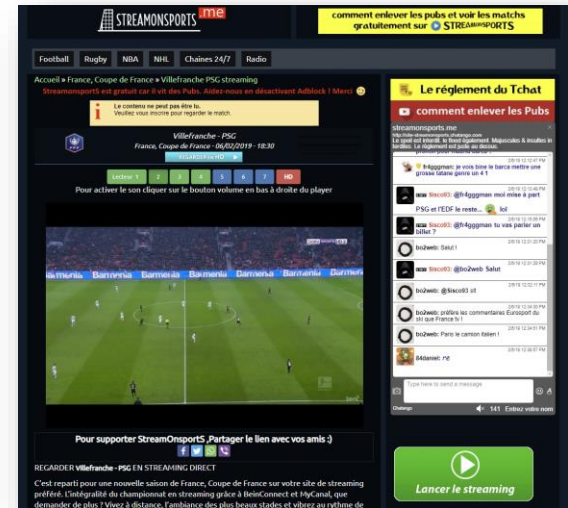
STREAMONSPORTS.me

comment enlever les pubs et voir les matchs gratuitement sur STREAMONSPORTS

Football | Rugby | NBA | NHL | Chaines 24/7 | Radio

Accueil » France, Coupe de France » Villefranche PSG streaming

StreamonsportS est gratuit car il vit des Pubs. Aidez-nous en désactivant Adblock ! Merci

Le contenu ne peut pas être lu. Veuillez vous inscrire pour regarder le match.

Villefranche - PSG
France, Coupe de France - 06/02/2019 - 18:30

REGARDER en HD

Lecteur 1 | 2 | 3 | 4 | 5 | 6 | 7 | HD

Pour activer le son cliquer sur le bouton volume en bas à droite du player

Pour supporter StreamOnsportS ,Partager le lien avec vos amis :)

REGARDER Villefranche - PSG EN STREAMING DIRECT

C'est reparti pour une nouvelle saison de France, Coupe de France sur votre site de streaming préféré. L'intégralité du championnat en streaming grâce à BeinConnect et MyCanal, que demander de plus ? Vivez à distance, l'ambiance des plus beaux stades et vibrez au rythme de

Le réglement du Tchat

comment enlever les Pubs

streamonsports.me
http://site-streamonsports.chatango.com
Le spoil est interdit. le flood également. Majuscules & insultes interdites. Le règlement est posté au dessus.

fr4gggman: je vois bine le barca mettre une grosse tatane genre un 4 1

Sisco93: @fr4gggman moi mise à part PSG et l'EDF le reste... lol

Sisco93: @fr4gggman tu vas parler un billet ?

bo2web: Salut !

Sisco93: @bo2web Salut

bo2web: @Sisco93 slt

bo2web: préfère les commentaires Eurosport du site que France tv !

bo2web: Paris le camion italien !

84daniel: re

Type here to send a message

Chatango

141 Entrez votre nom

Lancer le streaming